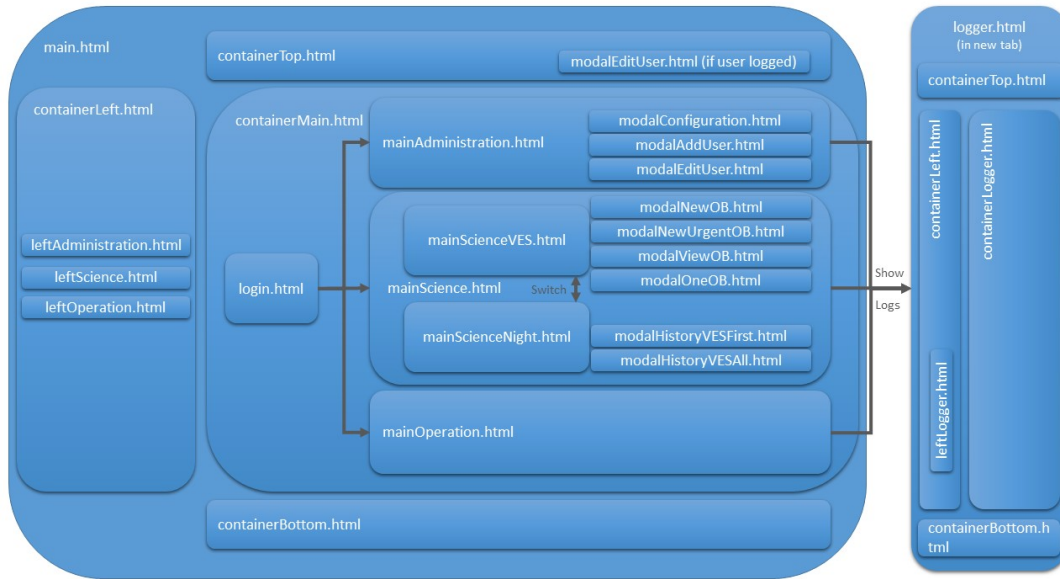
main.html

containerTop.html

modalEditUser.html (if user logged)

containerLeft.html

leftAdministration.html

leftScience.html

leftOperation.html

containerMain.html

mainAdministration.html

modalConfiguration.html

modalAddUser.html

modalEditUser.html

login.html

mainScience.html

mainScienceVES.html

Switch

mainScienceNight.html

modalNewOB.html

modalNewUrgentOB.html

modalViewOB.html

modalOneOB.html

modalHistoryVESFirst.html

modalHistoryVESAll.html

mainOperation.html

containerBottom.html

Show

Logs

logger.html
(in new tab)

containerTop.html

containerLeft.html

containerLogger.html

leftLogger.html

containerBottom.html